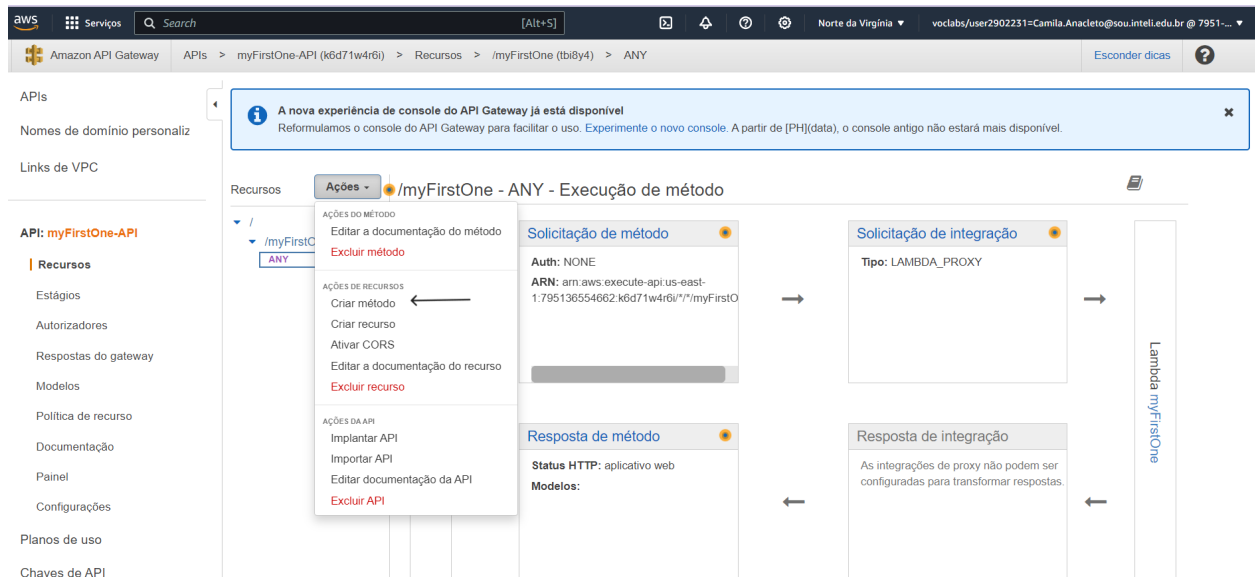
aws Serviços Search [Alt+S] Norte da Virgínia ▼ voclabs/user2902231=Camila.Anacleto@sou.inteli.edu.br @ 7951-... ▼

Amazon API Gateway APIs > myFirstOne-API (k6d71w4r6i) > Recursos > /myFirstOne (tbi8y4) > ANY Esconder dicas

APIs
Nomes de domínio personaliz
Links de VPC

API: myFirstOne-API
Recursos
Estágios
Autorizadores
Respostas do gateway
Modelos
Política de recurso
Documentação
Painel
Configurações
Planos de uso
Chaves de API

A nova experiência de console do API Gateway já está disponível
Reformulamos o console do API Gateway para facilitar o uso. Experimente o novo console. A partir de [PH](data), o console antigo não estará mais disponível.

Recursos Ações ▾ /myFirstOne - ANY - Execução de método

/
/myFirstO
ANY

AÇÕES DO MÉTODO
Editar a documentação do método
Excluir método
AÇÕES DE RECURSOS
Criar método
Criar recurso
Ativar CORS
Editar a documentação do recurso
Excluir recurso
AÇÕES DA API
Implantar API
Importar API
Editar documentação da API
Excluir API

Solicitação de método
Auth: NONE
ARN: arn:aws:execute-api:us-east-1:795136554662:k6d71w4r6i/*/*/myFirstO

Solicitação de integração
Tipo: LAMBDA_PROXY

Lambda myFirstOne

Resposta de método
Status HTTP: aplicativo web
Modelos:

Resposta de integração
As integrações de proxy não podem ser configuradas para transformar respostas.